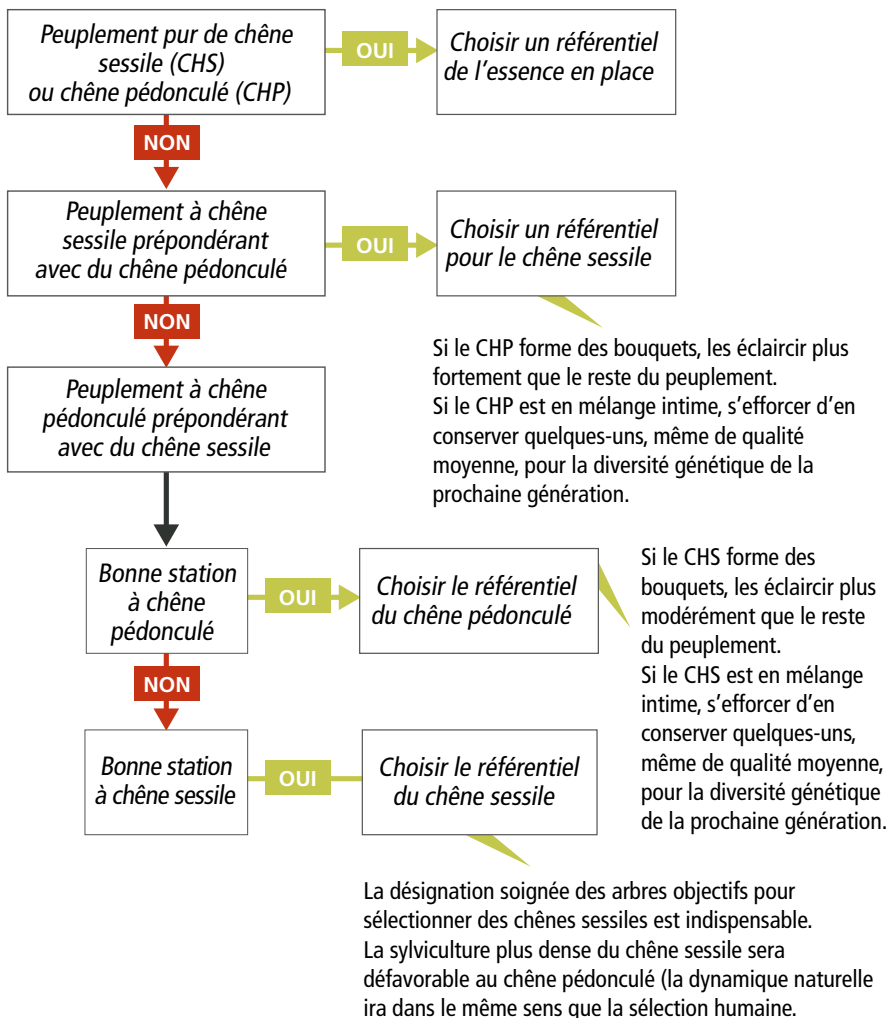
Peuplement pur de chêne sessile (CHS) ou chêne pédonculé (CHP)

OUI

Choisir un référentiel de l’essence en place

NON

Peuplement à chêne sessile prépondérant avec du chêne pédonculé

OUI

Choisir un référentiel pour le chêne sessile

Si le CHP forme des bouquets, les éclaircir plus fortement que le reste du peuplement.
Si le CHP est en mélange intime, s’efforcer d’en conserver quelques-uns, même de qualité moyenne, pour la diversité génétique de la prochaine génération.

NON

Peuplement à chêne pédonculé prépondérant avec du chêne sessile

Bonne station à chêne pédonculé

OUI

Choisir le référentiel du chêne pédonculé

Si le CHS forme des bouquets, les éclaircir plus modérément que le reste du peuplement.
Si le CHS est en mélange intime, s’efforcer d’en conserver quelques-uns, même de qualité moyenne, pour la diversité génétique de la prochaine génération.

NON

Bonne station à chêne sessile

OUI

Choisir le référentiel du chêne sessile

La désignation soignée des arbres objectifs pour sélectionner des chênes sessiles est indispensable.
La sylviculture plus dense du chêne sessile sera défavorable au chêne pédonculé (la dynamique naturelle ira dans le même sens que la sélection humaine.